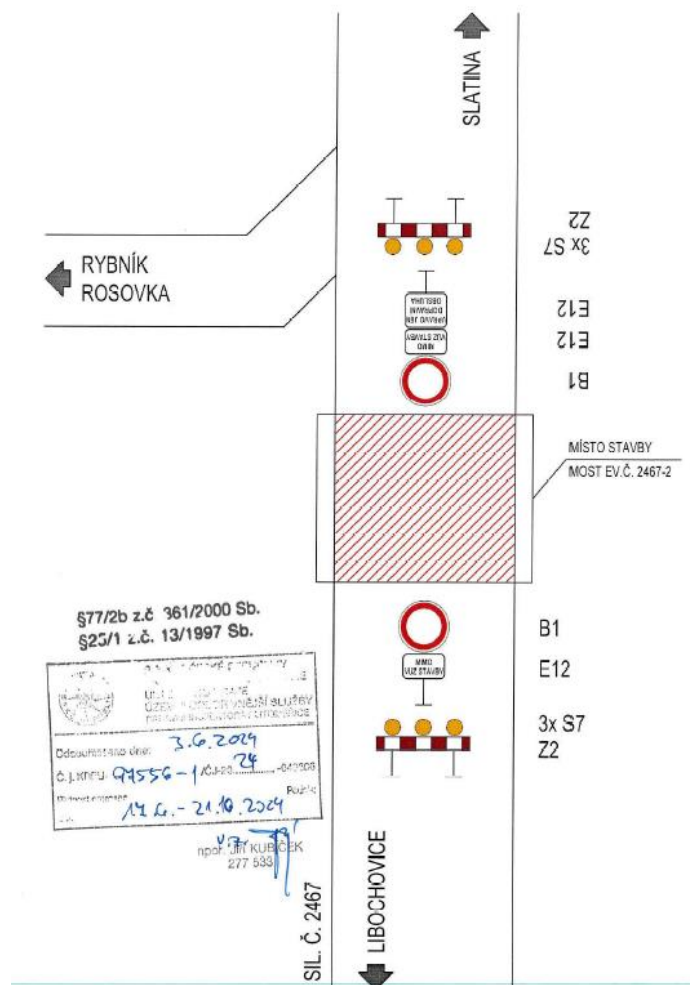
SLATINA

RYBNÍK
ROSOVKA

Z2
3x S7

PRAVO JEN DOPRAVNÍ OBSLUHA

MIMO VUZ STAVBY

E12
E12

B1

MÍSTO STAVBY
MOST EV.Č. 2467-2

§77/2b z.č. 361/2000 Sb.
§25/1 z.č. 13/1997 Sb.

B1

MIMO VUZ STAVBY

E12

3x S7
Z2

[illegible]
ÚZEMNÍ ODBOR VNĚJŠÍ SLUŽBY
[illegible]
Odsouhlaseno dne: 3.6.2024
Č. j. KRPU: 97556-1/ČJ-2024-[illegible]
Poznámka: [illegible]
Platnost: 14.6. - 21.10.2024

npor. Jiří KUBÍČEK
277 533

LIBOCHOVICE

SIL. Č. 2467